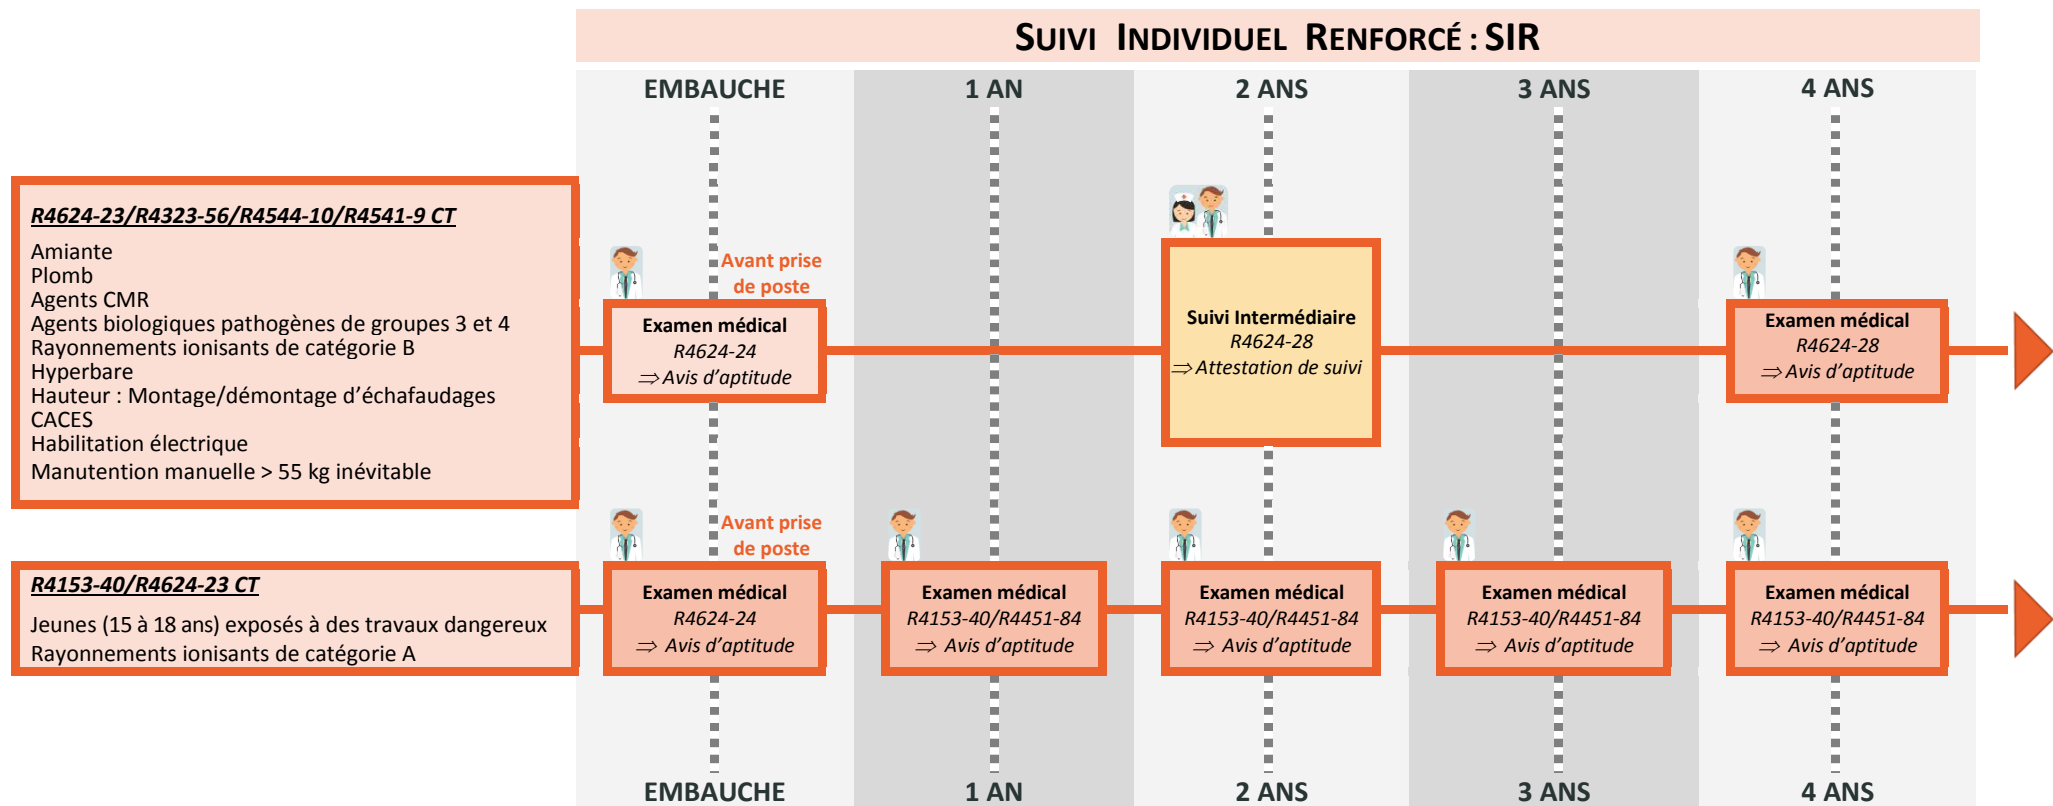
SUIVI INDIVIDUEL RENFORCÉ : SIR

EMBAUCHE | 1 AN | 2 ANS | 3 ANS | 4 ANS

R4624-23/R4323-56/R4544-10/R4541-9 CT

Amiante
Plomb
Agents CMR
Agents biologiques pathogènes de groupes 3 et 4
Rayonnements ionisants de catégorie B
Hyperbare
Hauteur : Montage/démontage d'échafaudages
CACES
Habilitation électrique
Manutention manuelle > 55 kg inévitable

Avant prise de poste

Examen médical
R4624-24
⇒ Avis d'aptitude

Suivi Intermédiaire
R4624-28
⇒ Attestation de suivi

Examen médical
R4624-28
⇒ Avis d'aptitude

R4153-40/R4624-23 CT

Jeunes (15 à 18 ans) exposés à des travaux dangereux
Rayonnements ionisants de catégorie A

Avant prise de poste

Examen médical
R4624-24
⇒ Avis d'aptitude

Examen médical
R4153-40/R4451-84
⇒ Avis d'aptitude

Examen médical
R4153-40/R4451-84
⇒ Avis d'aptitude

Examen médical
R4153-40/R4451-84
⇒ Avis d'aptitude

Examen médical
R4153-40/R4451-84
⇒ Avis d'aptitude

EMBAUCHE | 1 AN | 2 ANS | 3 ANS | 4 ANS